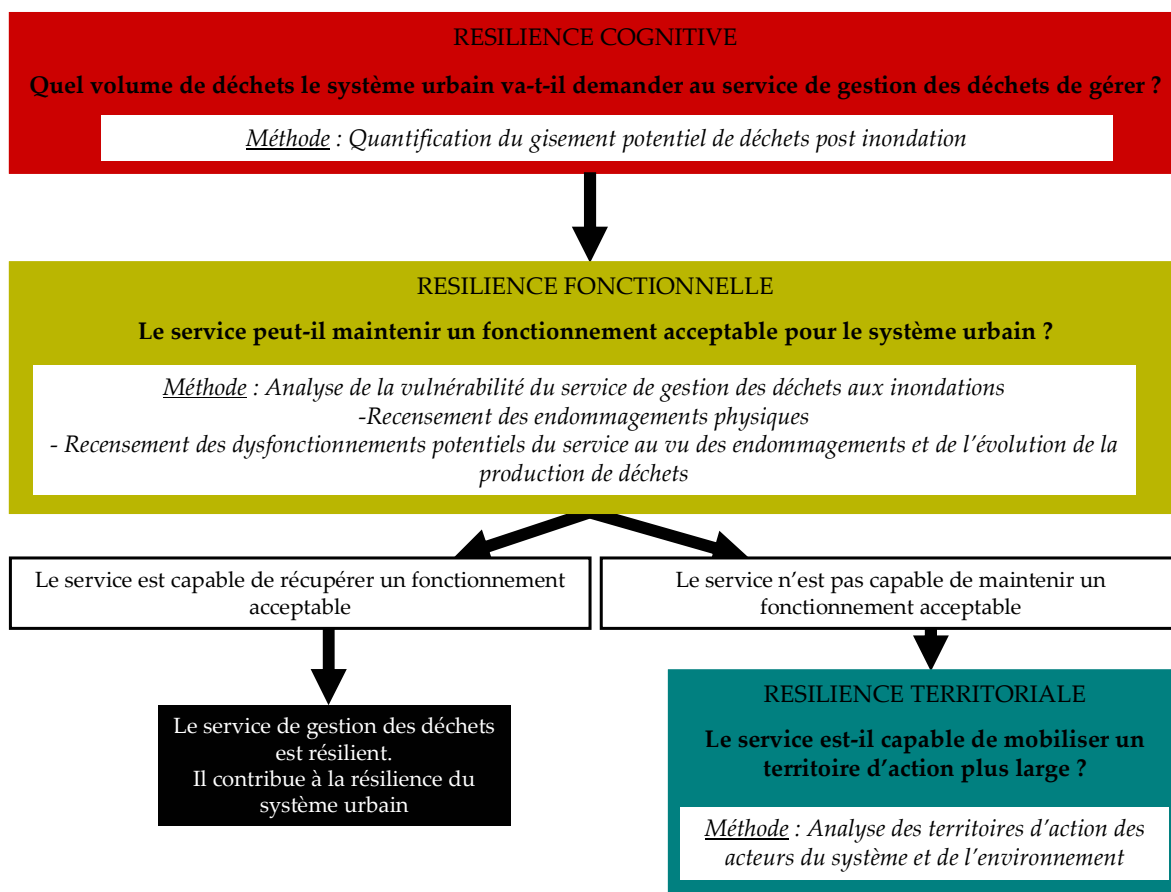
RESILIENCE COGNITIVE

**Quel volume de déchets le système urbain va-t-il demander au service de gestion des déchets de gérer ?**

*Méthode : Quantification du gisement potentiel de déchets post inondation*

RESILIENCE FONCTIONNELLE

**Le service peut-il maintenir un fonctionnement acceptable pour le système urbain ?**

*Méthode : Analyse de la vulnérabilité du service de gestion des déchets aux inondations*
*-Recensement des endommagements physiques*
*- Recensement des dysfonctionnements potentiels du service au vu des endommagements et de l'évolution de la production de déchets*

Le service est capable de récupérer un fonctionnement acceptable

Le service n'est pas capable de maintenir un fonctionnement acceptable

Le service de gestion des déchets est résilient.
Il contribue à la résilience du système urbain

RESILIENCE TERRITORIALE

**Le service est-il capable de mobiliser un territoire d'action plus large ?**

*Méthode : Analyse des territoires d'action des acteurs du système et de l'environnement*